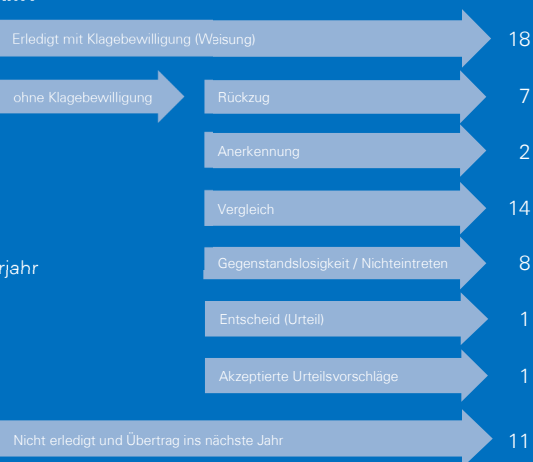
Erledigt mit Klagebewilligung (Weisung)
18

ohne Klagebewilligung

Rückzug
7

Anerkennung
2

Vergleich
14

rjahr

Gegenstandslosigkeit / Nichteintreten
8

Entscheid (Urteil)
1

Akzeptierte Urteilsvorschläge
1

Nicht erledigt und Übertrag ins nächste Jahr
11